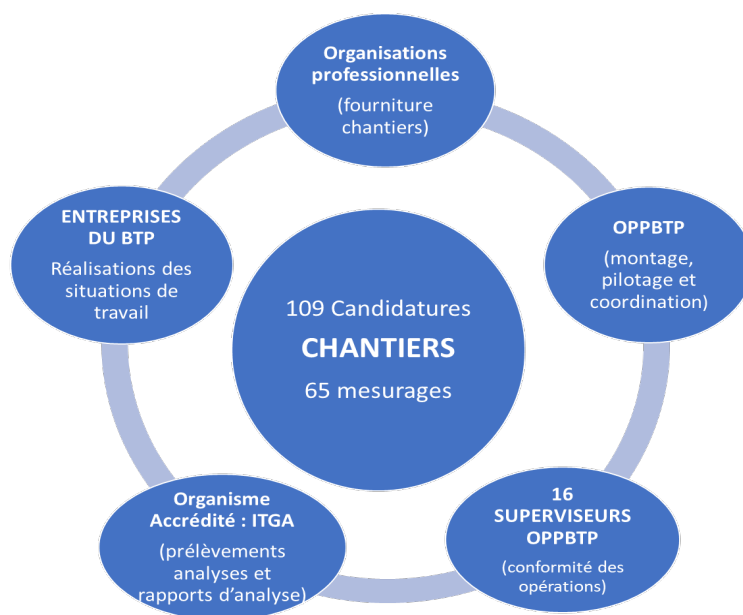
Organisations professionnelles

(fourniture chantiers)

OPPBTP

(montage, pilotage et coordination)

16 SUPERVISEURS OPPBTP

(conformité des opérations)

Organisme Accrédité : ITGA

(prélèvements analyses et rapports d'analyse)

ENTREPRISES DU BTP

Réalisations des situations de travail

109 Candidatures

CHANTIERS

65 mesurages